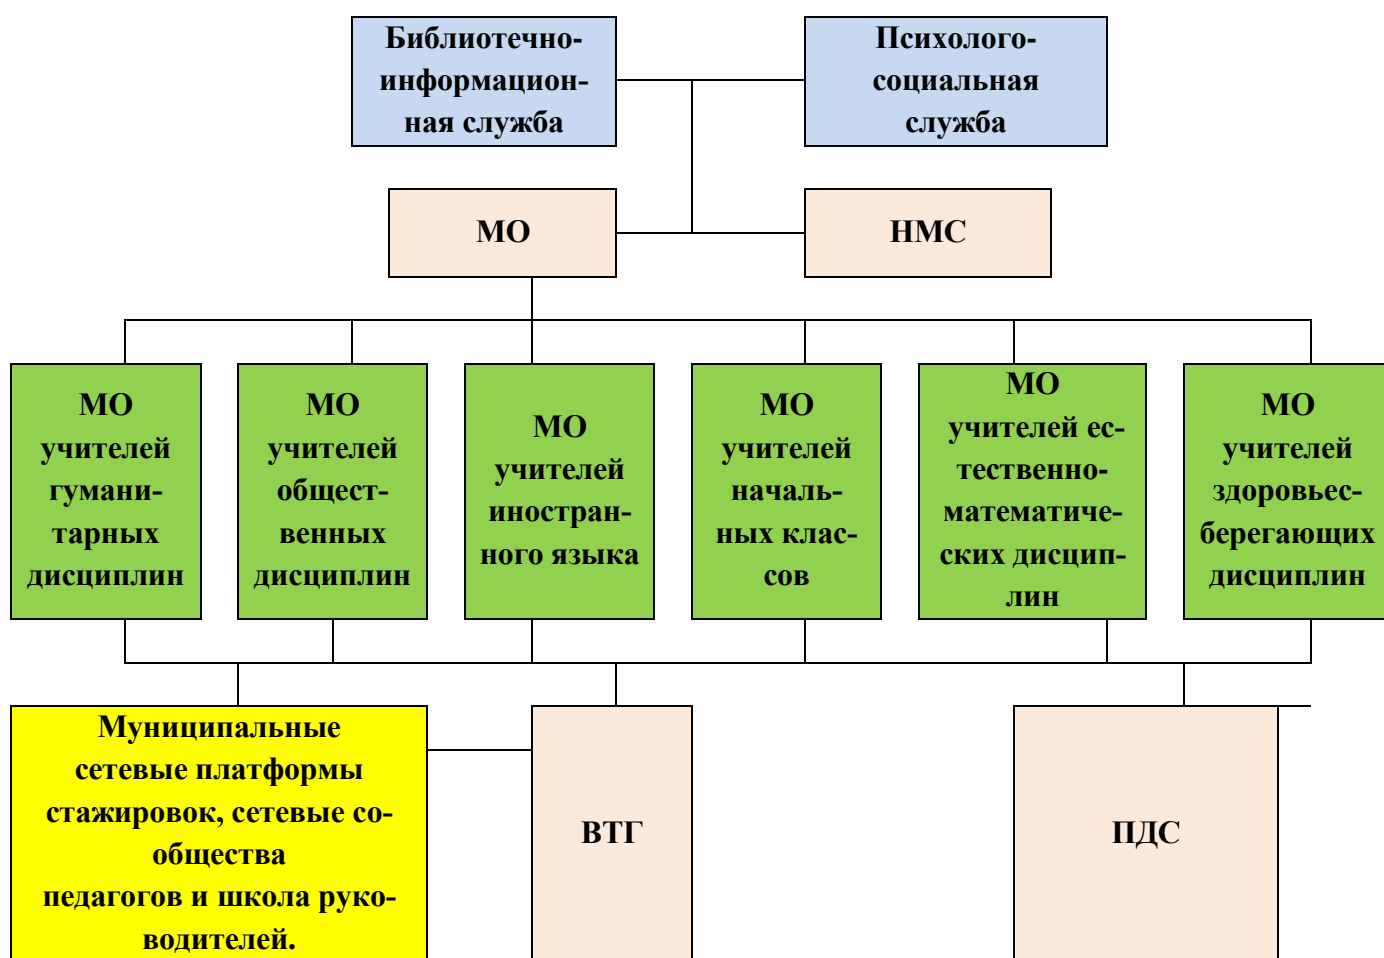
Библиотечно-информационная служба

Психолого-социальная служба

МО

НМС

МО учителей гуманитарных дисциплин

МО учителей общественных дисциплин

МО учителей иностранного языка

МО учителей начальных классов

МО учителей естественно-математических дисциплин

МО учителей здоровьесберегающих дисциплин

Муниципальные сетевые платформы стажировок, сетевые сообщества
педагогов и школа руководителей.

ВТГ

ПДС